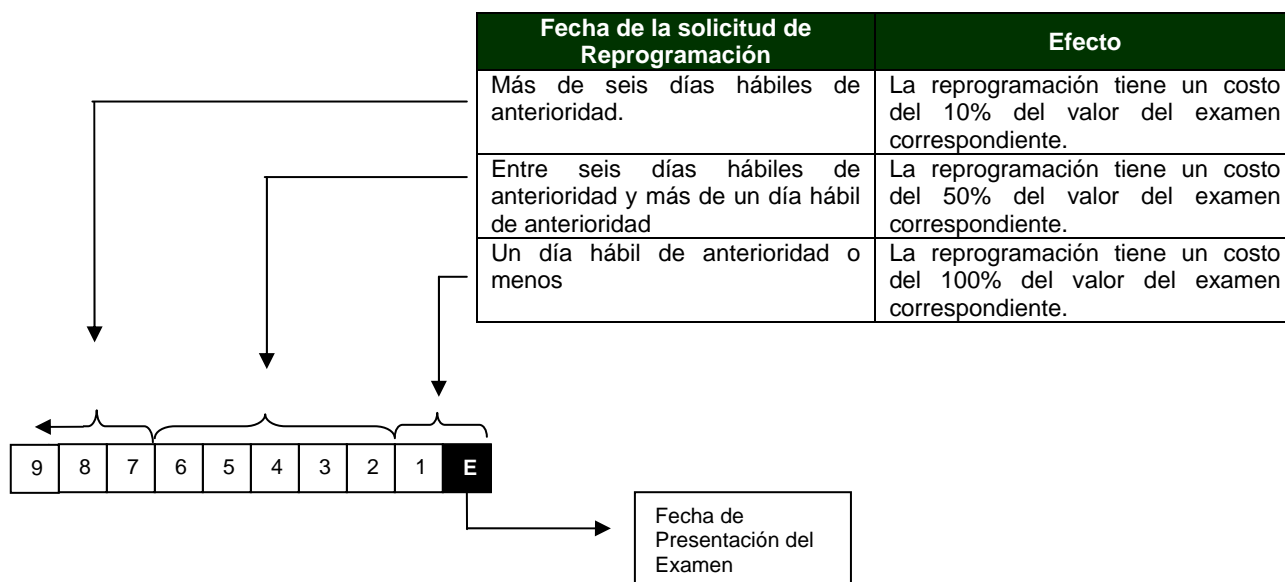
| Fecha de la solicitud de Reprogramación | Efecto |
|---|---|
| Más de seis días hábiles de anterioridad. | La reprogramación tiene un costo del 10% del valor del examen correspondiente. |
| Entre seis días hábiles de anterioridad y más de un día hábil de anterioridad | La reprogramación tiene un costo del 50% del valor del examen correspondiente. |
| Un día hábil de anterioridad o menos | La reprogramación tiene un costo del 100% del valor del examen correspondiente. |

| 9 | 8 | 7 | 6 | 5 | 4 | 3 | 2 | 1 | E |
|---|---|---|---|---|---|---|---|---|---|

Fecha de Presentación del Examen